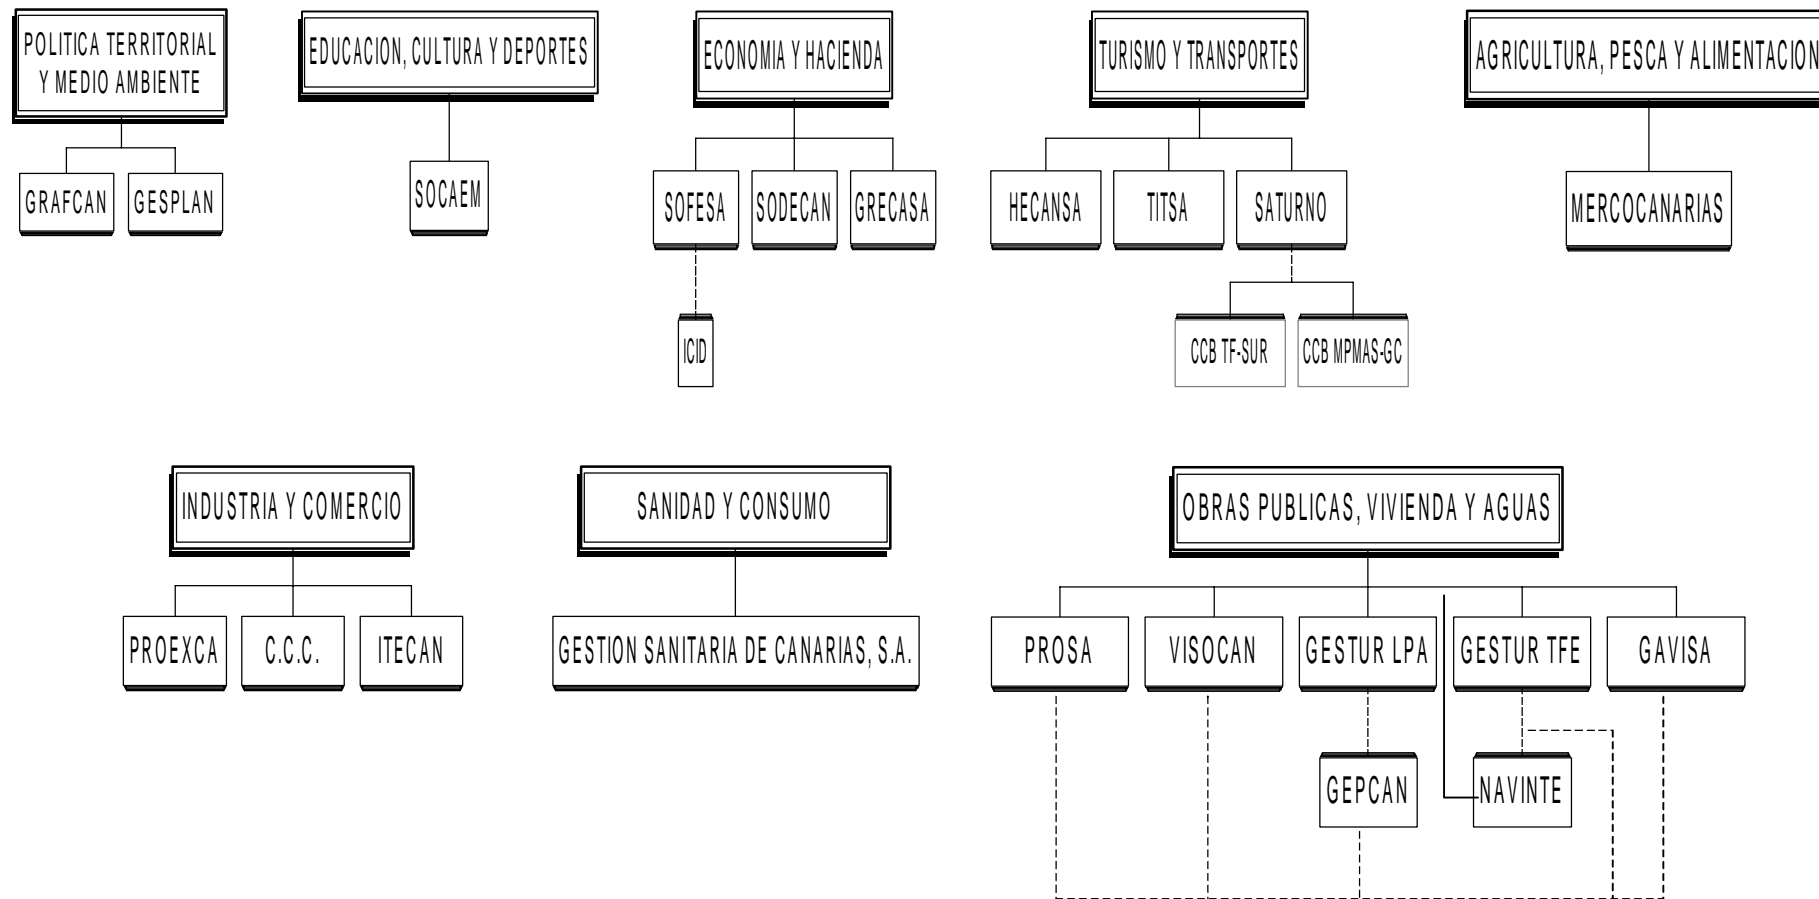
POLITICA TERRITORIAL Y MEDIO AMBIENTE

GRAFCAN

GESPLAN

EDUCACION, CULTURA Y DEPORTES

SOCAEM

ECONOMIA Y HACIENDA

SOFESA

SODECAN

GRECASA

ICID

TURISMO Y TRANSPORTES

HECANSA

TITSA

SATURNO

CCB TF-SUR

CCB MPMAS-GC

AGRICULTURA, PESCA Y ALIMENTACION

MERCOCANARIAS

INDUSTRIA Y COMERCIO

PROEXCA

C.C.C.

ITECAN

SANIDAD Y CONSUMO

GESTION SANITARIA DE CANARIAS, S.A.

OBRAS PUBLICAS, VIVIENDA Y AGUAS

PROSA

VISOCAN

GESTUR LPA

GESTUR TFE

GAVISA

GEPCAN

NAVINTE